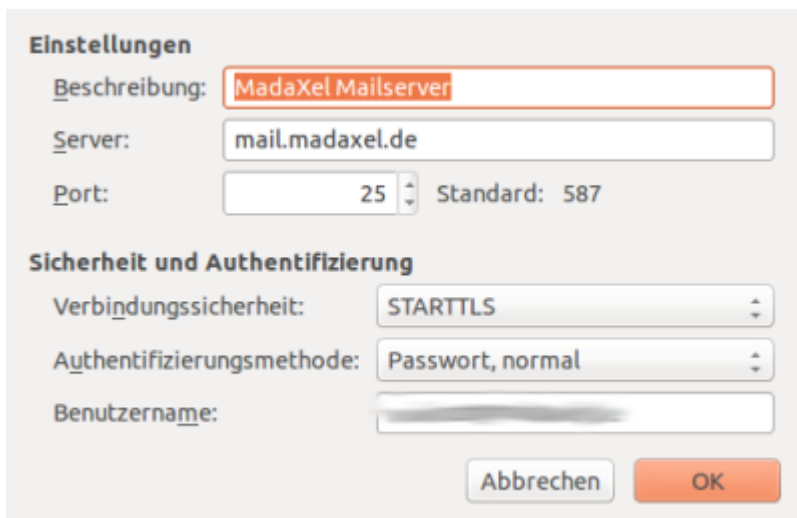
Einstellungen

Beschreibung: MadaXel Mailserver

Server: mail.madaxel.de

Port: 25 Standard: 587

Sicherheit und Authentifizierung

Verbindungssicherheit: STARTTLS

Authentifizierungsmethode: Passwort, normal

Benutzername: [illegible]

Abbrechen OK